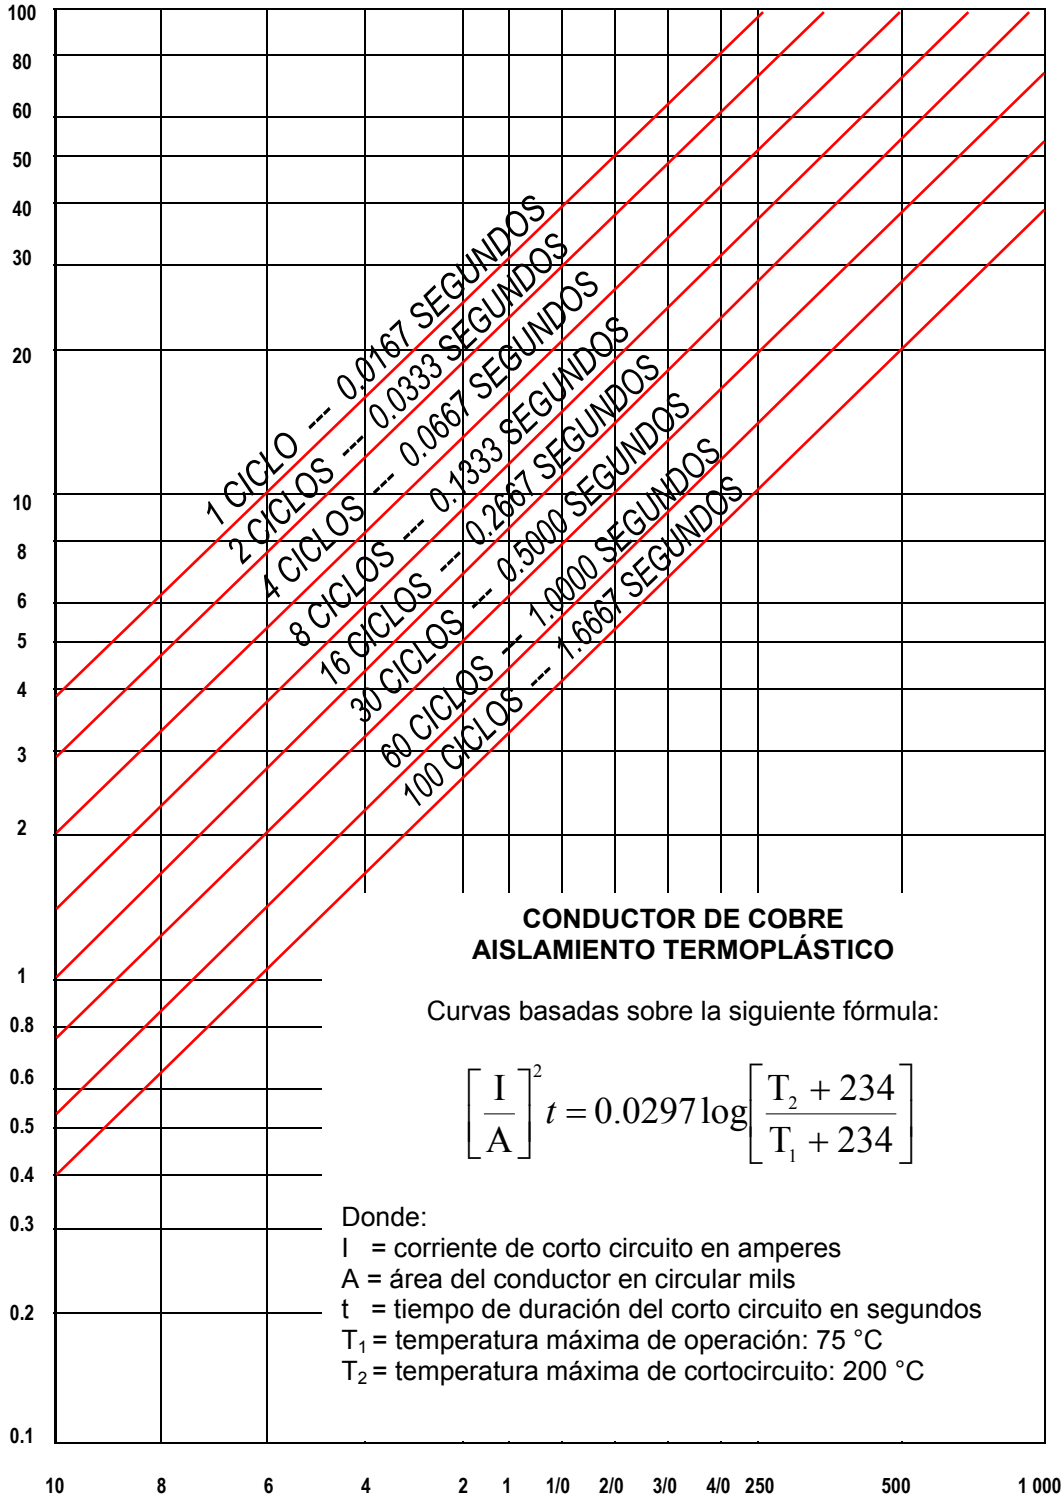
100
80
60
50
40
30
20
10
8
6
5
4
3
2
1
0.8
0.6
0.5
0.4
0.3
0.2
0.1

1 CICLO --- 0.0167 SEGUNDOS
2 CICLOS --- 0.0333 SEGUNDOS
4 CICLOS --- 0.0667 SEGUNDOS
8 CICLOS --- 0.1333 SEGUNDOS
16 CICLOS --- 0.2667 SEGUNDOS
30 CICLOS --- 0.5000 SEGUNDOS
60 CICLOS --- 1.0000 SEGUNDOS
100 CICLOS --- 1.6667 SEGUNDOS

CONDUCTOR DE COBRE
AISLAMIENTO TERMOPLÁSTICO

Curvas basadas sobre la siguiente fórmula:

$\left[\frac{I}{A}\right]^2 t = 0.0297 \log\left[\frac{T_2 + 234}{T_1 + 234}\right]$

Donde:
I = corriente de corto circuito en amperes
A = área del conductor en circular mils
t = tiempo de duración del corto circuito en segundos
$T_1$ = temperatura máxima de operación: 75 °C
$T_2$ = temperatura máxima de cortocircuito: 200 °C

10 8 6 4 2 1 1/0 2/0 3/0 4/0 250 500 1 000